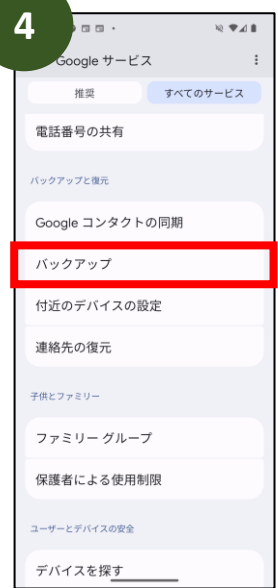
4

Google サービス

推奨
すべてのサービス

電話番号の共有

バックアップと復元

Google コンタクトの同期

バックアップ

付近のデバイスの設定

連絡先の復元

子供とファミリー

ファミリー グループ

保護者による使用制限

ユーザーとデバイスの安全

デバイスを探す